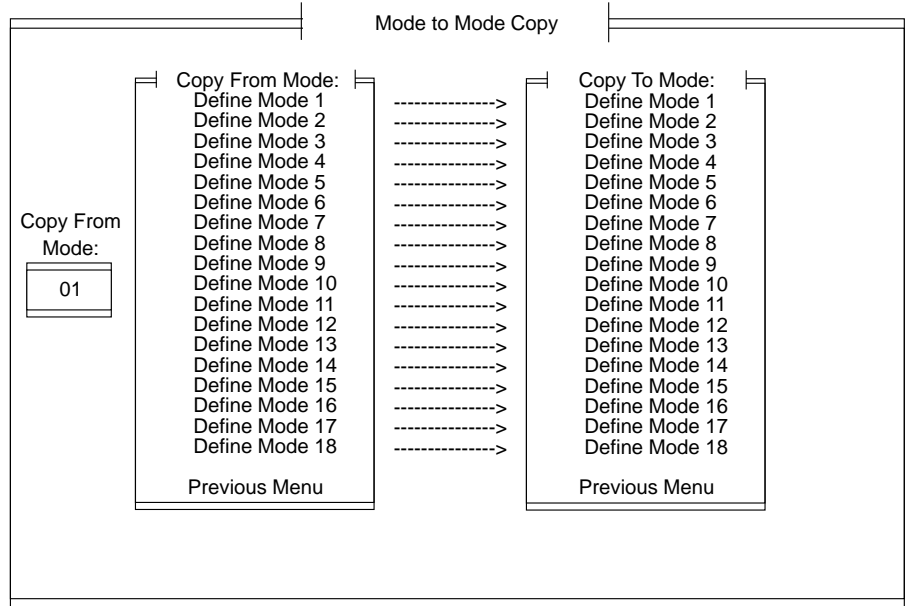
Mode to Mode Copy

Copy From Mode:

01

Copy From Mode:
Define Mode 1
Define Mode 2
Define Mode 3
Define Mode 4
Define Mode 5
Define Mode 6
Define Mode 7
Define Mode 8
Define Mode 9
Define Mode 10
Define Mode 11
Define Mode 12
Define Mode 13
Define Mode 14
Define Mode 15
Define Mode 16
Define Mode 17
Define Mode 18

Previous Menu

-------------->
-------------->
-------------->
-------------->
-------------->
-------------->
-------------->
-------------->
-------------->
-------------->
-------------->
-------------->
-------------->
-------------->
-------------->
-------------->
-------------->
-------------->

Copy To Mode:
Define Mode 1
Define Mode 2
Define Mode 3
Define Mode 4
Define Mode 5
Define Mode 6
Define Mode 7
Define Mode 8
Define Mode 9
Define Mode 10
Define Mode 11
Define Mode 12
Define Mode 13
Define Mode 14
Define Mode 15
Define Mode 16
Define Mode 17
Define Mode 18

Previous Menu